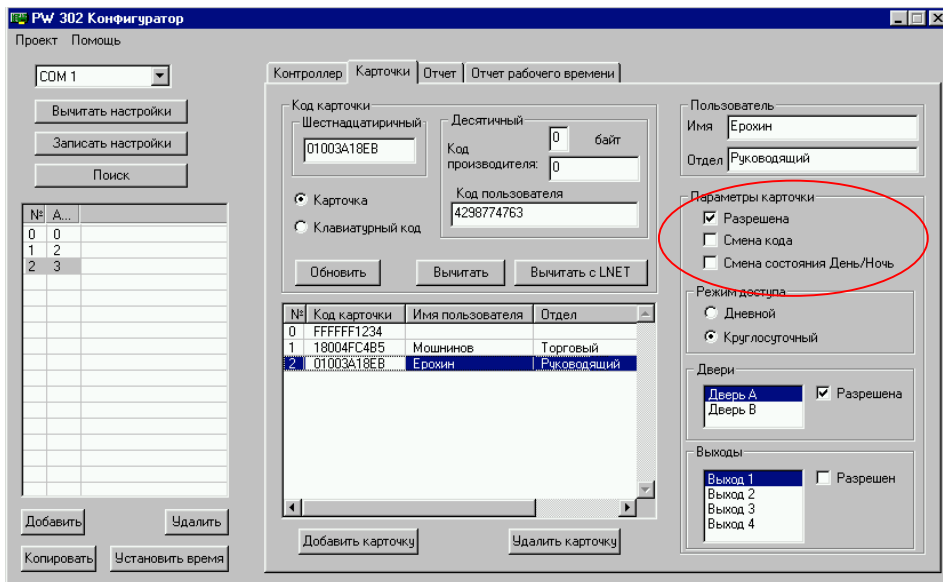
PW 302 Конфигуратор

Проект Помощь

COM 1

Вычитать настройки

Записать настройки

Поиск

| № | А... |
|---|---|
| 0 | 0 |
| 1 | 2 |
| 2 | 3 |

Добавить

Удалить

Копировать

Установить время

Контроллер | Карточки | Отчет | Отчет рабочего времени

Код карточки

Шестнадцатиричный

01003A18EB

Десятичный

0 байт

Код производителя: 0

Код пользователя

4298774763

Карточка

Клавиатурный код

Обновить

Вычитать

Вычитать с LNET

| № | Код карточки | Имя пользователя | Отдел |
|---|---|---|---|
| 0 | FFFFFF1234 | | |
| 1 | 18004FC4B5 | Мошнинов | Торговый |
| 2 | 01003A18EB | Ерохин | Руководящий |

Добавить карточку

Удалить карточку

Пользователь

Имя Ерохин

Отдел Руководящий

Параметры карточки

Разрешена

Смена кода

Смена состояния День/Ночь

Режим доступа

Дневной

Круглосуточный

Двери

Дверь А

Дверь В

Разрешена

Выходы

Выход 1

Выход 2

Выход 3

Выход 4

Разрешен